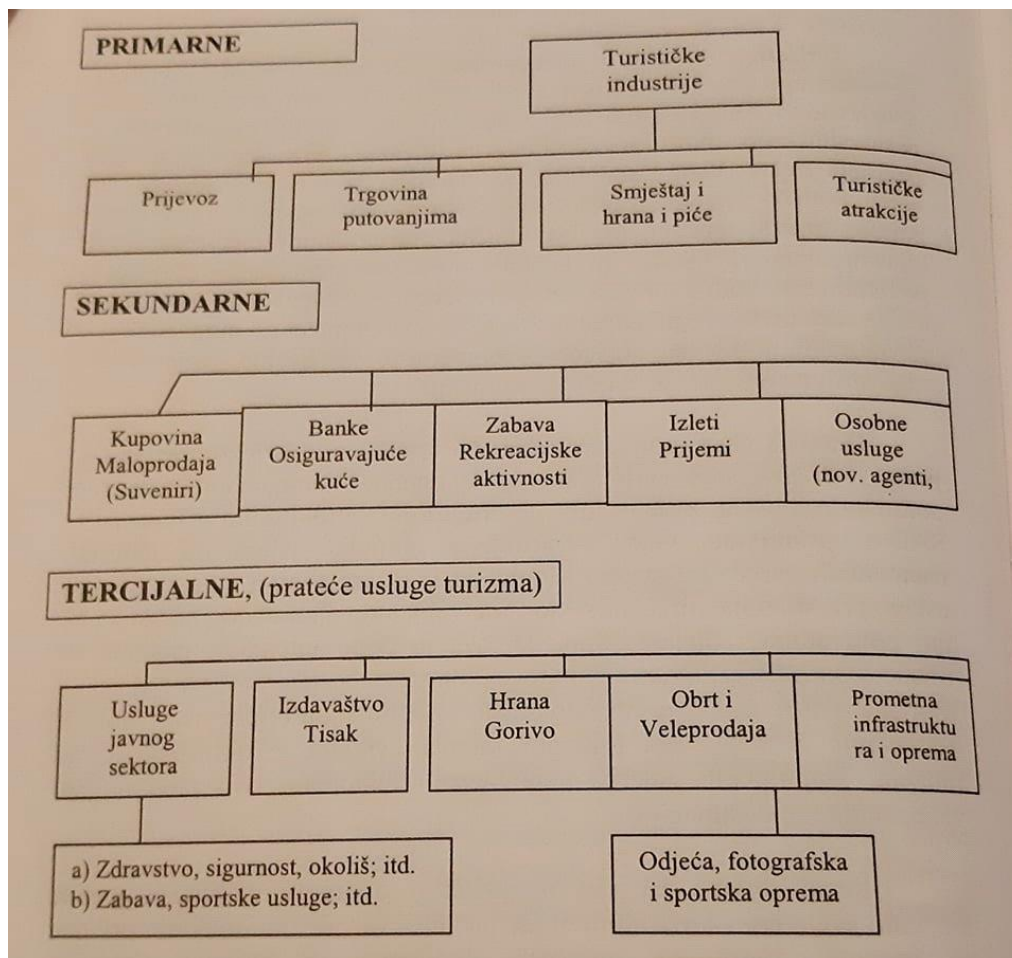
PRIMARNE

Turističke industrije

Prijevoz

Trgovina putovanjima

Smještaj i hrana i piće

Turističke atrakcije

SEKUNDARNE

Kupovina Maloprodaja (Suveniri)

Banke Osiguravajuće kuće

Zabava Rekreacijske aktivnosti

Izleti Prijemi

Osobne usluge (nov. agenti,

TERCIJALNE, (prateće usluge turizma)

Usluge javnog sektora

Izdavaštvo Tisak

Hrana Gorivo

Obrt i Veleprodaja

Prometna infrastruktura i oprema

a) Zdravstvo, sigurnost, okoliš; itd.
b) Zabava, sportske usluge; itd.

Odjeća, fotografska i sportska oprema